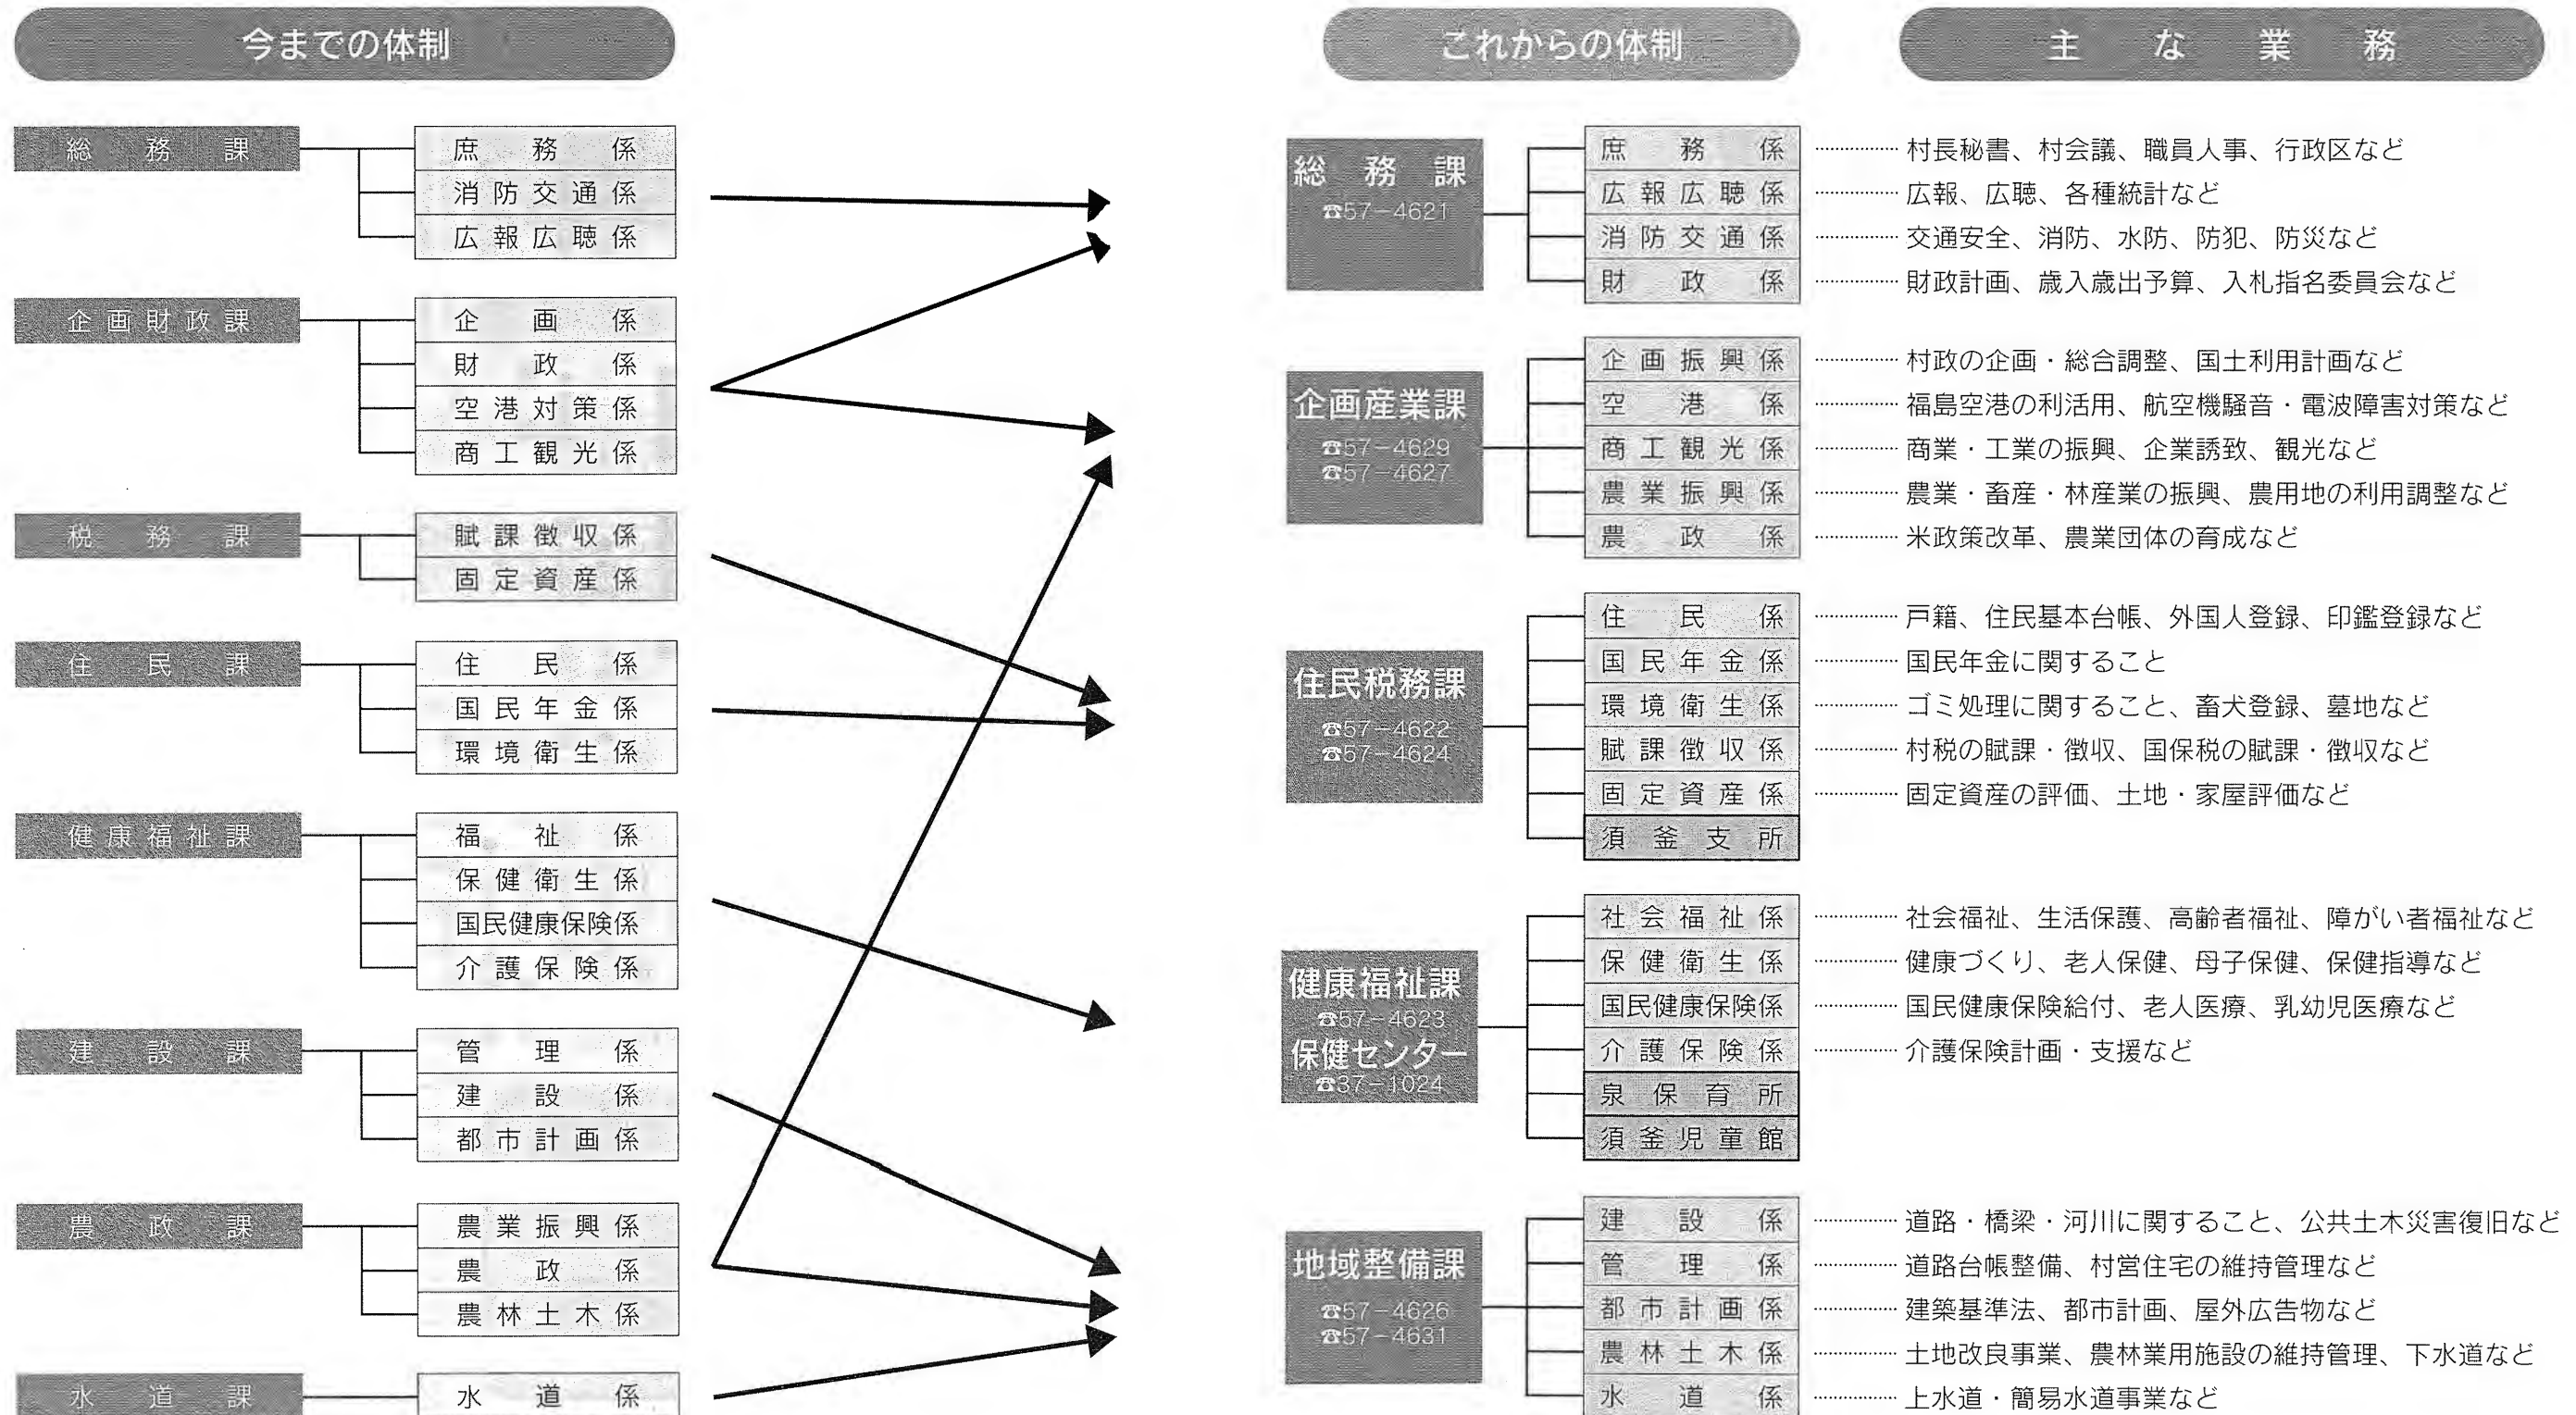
今までの体制

総務課
庶務係
消防交通係
広報広聴係

企画財政課
企画係
財政係
空港対策係
商工観光係

税務課
賦課徴収係
固定資産係

住民課
住民係
国民年金係
環境衛生係

健康福祉課
福祉係
保健衛生係
国民健康保険係
介護保険係

建設課
管理係
建設係
都市計画係

農政課
農業振興係
農政係
農林土木係

水道課
水道係

これからの体制

主な業務

総務課
☎57－4621
庶務係 …… 村長秘書、村会議、職員人事、行政区など
広報広聴係 …… 広報、広聴、各種統計など
消防交通係 …… 交通安全、消防、水防、防犯、防災など
財政係 …… 財政計画、歳入歳出予算、入札指名委員会など

企画産業課
☎57－4629
☎57－4627
企画振興係 …… 村政の企画・総合調整、国土利用計画など
空港係 …… 福島空港の利活用、航空機騒音・電波障害対策など
商工観光係 …… 商業・工業の振興、企業誘致、観光など
農業振興係 …… 農業・畜産・林産業の振興、農用地の利用調整など
農政係 …… 米政策改革、農業団体の育成など

住民税務課
☎57－4622
☎57－4624
住民係 …… 戸籍、住民基本台帳、外国人登録、印鑑登録など
国民年金係 …… 国民年金に関すること
環境衛生係 …… ゴミ処理に関すること、畜犬登録、墓地など
賦課徴収係 …… 村税の賦課・徴収、国保税の賦課・徴収など
固定資産係 …… 固定資産の評価、土地・家屋評価など
須釜支所

健康福祉課
☎57－4623
保健センター
☎37－1024
社会福祉係 …… 社会福祉、生活保護、高齢者福祉、障がい者福祉など
保健衛生係 …… 健康づくり、老人保健、母子保健、保健指導など
国民健康保険係 …… 国民健康保険給付、老人医療、乳幼児医療など
介護保険係 …… 介護保険計画・支援など
泉保育所
須釜児童館

地域整備課
☎57－4626
☎57－4631
建設係 …… 道路・橋梁・河川に関すること、公共土木災害復旧など
管理係 …… 道路台帳整備、村営住宅の維持管理など
都市計画係 …… 建築基準法、都市計画、屋外広告物など
農林土木係 …… 土地改良事業、農林業用施設の維持管理、下水道など
水道係 …… 上水道・簡易水道事業など